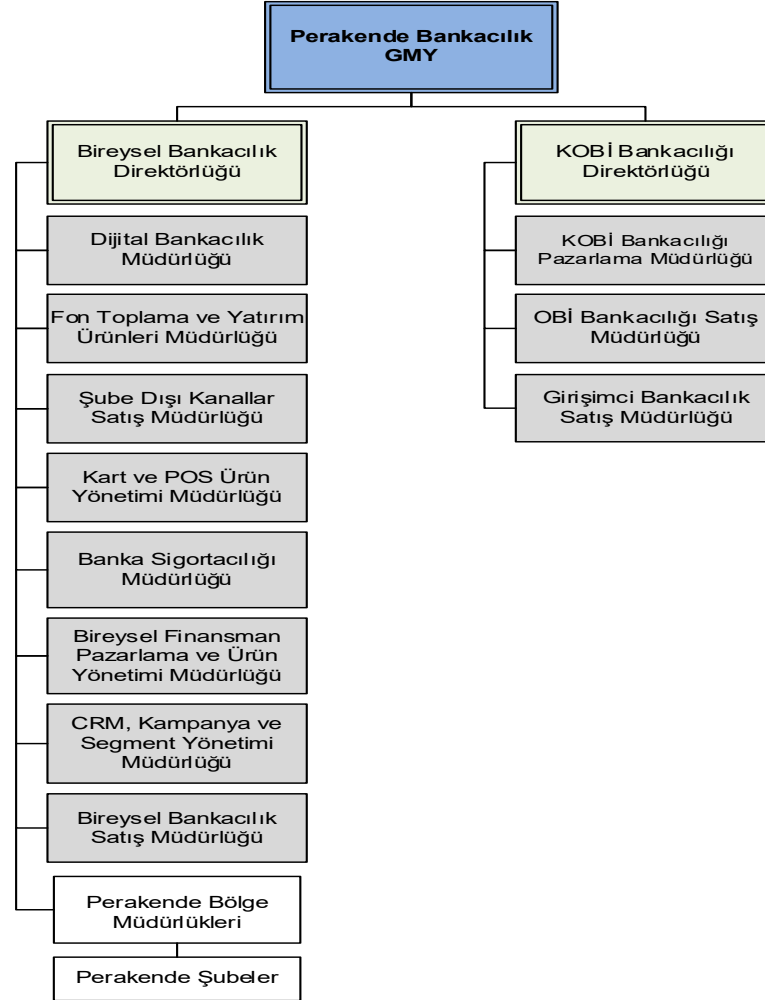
Perakende Bankacılık GMY

Bireysel Bankacılık Direktörlüğü

Dijital Bankacılık Müdürlüğü

Fon Toplama ve Yatırım Ürünleri Müdürlüğü

Şube Dışı Kanallar Satış Müdürlüğü

Kart ve POS Ürün Yönetimi Müdürlüğü

Banka Sigortacılığı Müdürlüğü

Bireysel Finansman Pazarlama ve Ürün Yönetimi Müdürlüğü

CRM, Kampanya ve Segment Yönetimi Müdürlüğü

Bireysel Bankacılık Satış Müdürlüğü

Perakende Bölge Müdürlükleri

Perakende Şubeler

KOBİ Bankacılığı Direktörlüğü

KOBİ Bankacılığı Pazarlama Müdürlüğü

OBİ Bankacılığı Satış Müdürlüğü

Girişimci Bankacılık Satış Müdürlüğü